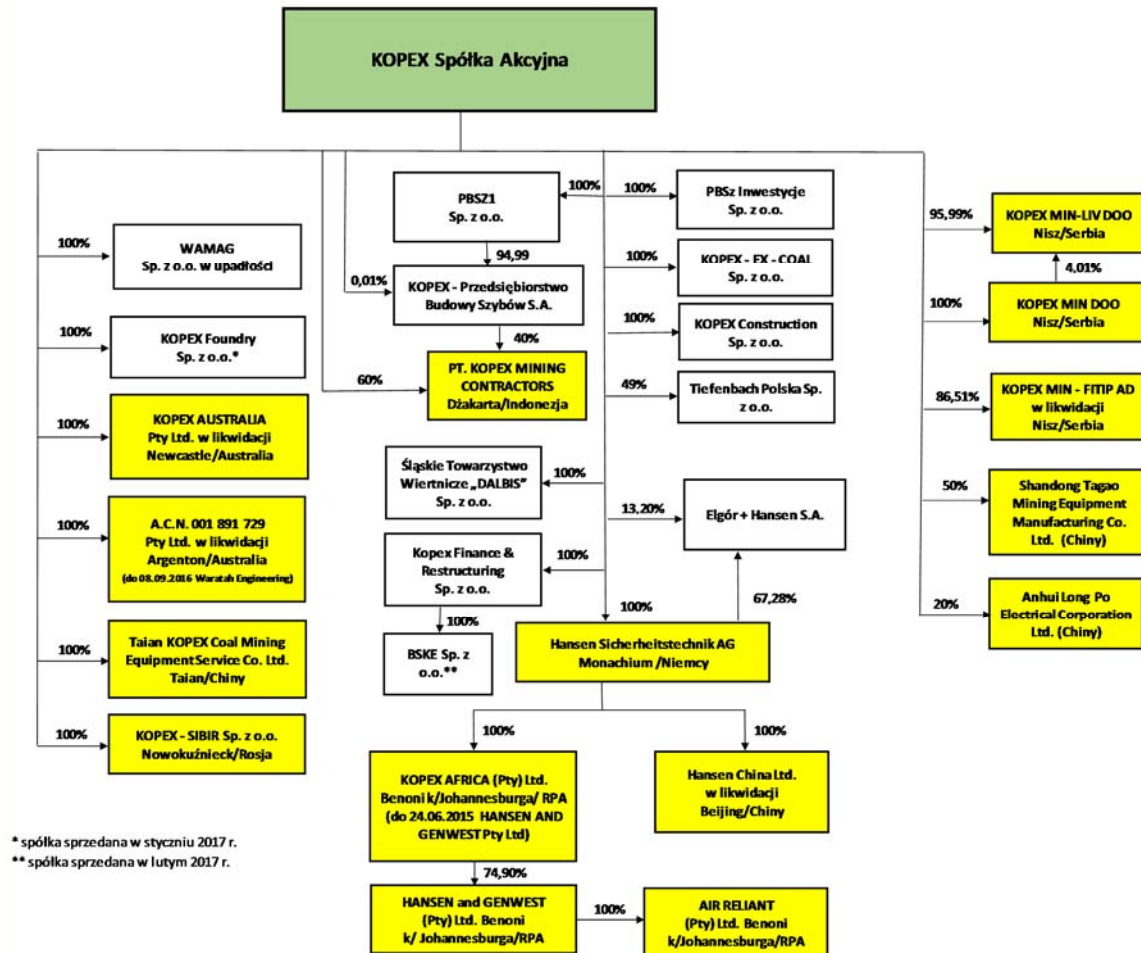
KOPEX Spółka Akcyjna

100%
WAMAG Sp. z o.o. w upadłości

100%
KOPEX Foundry Sp. z o.o.*

100%
KOPEX AUSTRALIA Pty Ltd. w likwidacji Newcastle/Australia

100%
A.C.N. 001 891 729 Pty Ltd. w likwidacji Argenton/Australia (do 08.09.2016 Waratah Engineering)

100%
Taian KOPEX Coal Mining Equipment Service Co. Ltd. Taian/Chiny

100%
KOPEX - SIBIR Sp. z o.o. Nowokuźnieck/Rosja

PBSZ1 Sp. z o.o.

100%

94,99

0,01%
KOPEX - Przedsiębiorstwo Budowy Szybów S.A.

40%

60%
PT. KOPEX MINING CONTRACTORS Dżakarta/Indonezja

Śląskie Towarzystwo Wiertnicze „DALBIS" Sp. z o.o.
100%

Kopex Finance & Restructuring Sp. z o.o.
100%

100%
BSKE Sp. z o.o.**

100%
PBSz Inwestycje Sp. z o.o.

100%
KOPEX - EX - COAL Sp. z o.o.

100%
KOPEX Construction Sp. z o.o.

49%
Tiefenbach Polska Sp. z o.o.

13,20%
Elgór + Hansen S.A.

100%
67,28%
Hansen Sicherheitstechnik AG Monachium /Niemcy

100%
KOPEX AFRICA (Pty) Ltd. Benoni k/Johannesburga/ RPA (do 24.06.2015 HANSEN AND GENWEST Pty Ltd)

100%
Hansen China Ltd. w likwidacji Beijing/Chiny

74,90%
HANSEN and GENWEST (Pty) Ltd. Benoni k/ Johannesburga/RPA

100%
AIR RELIANT (Pty) Ltd. Benoni k/Johannesburga/RPA

95,99%
KOPEX MIN-LIV DOO Nisz/Serbia

4,01%

100%
KOPEX MIN DOO Nisz/Serbia

86,51%
KOPEX MIN - FITIP AD w likwidacji Nisz/Serbia

50%
Shandong Tagao Mining Equipment Manufacturing Co. Ltd. (Chiny)

20%
Anhui Long Po Electrical Corporation Ltd. (Chiny)

* spółka sprzedana w styczniu 2017 r.
** spółka sprzedana w lutym 2017 r.